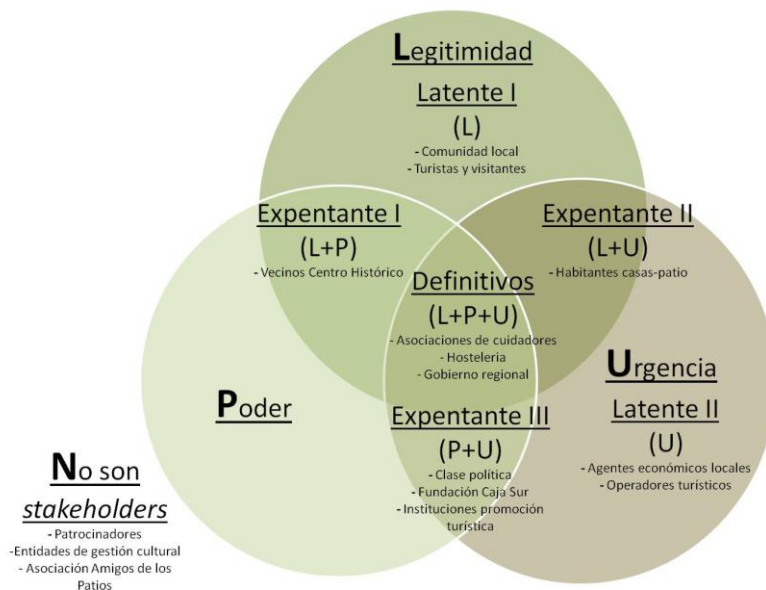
Legitimidad

Latente I

(L)

- Comunidad local
- Turistas y visitantes

Expentante I

(L+P)

- Vecinos Centro Histórico

Expentante II

(L+U)

- Habitantes casas-patio

Definitivos

(L+P+U)

- Asociaciones de cuidadores
- Hostelería
- Gobierno regional

Poder

Urgencia

Latente II

(U)

- Agentes económicos locales
- Operadores turísticos

Expentante III

(P+U)

- Clase política
- Fundación Caja Sur
- Instituciones promoción turística

No son

stakeholders

- Patrocinadores
-Entidades de gestión cultural
- Asociación Amigos de los Patios